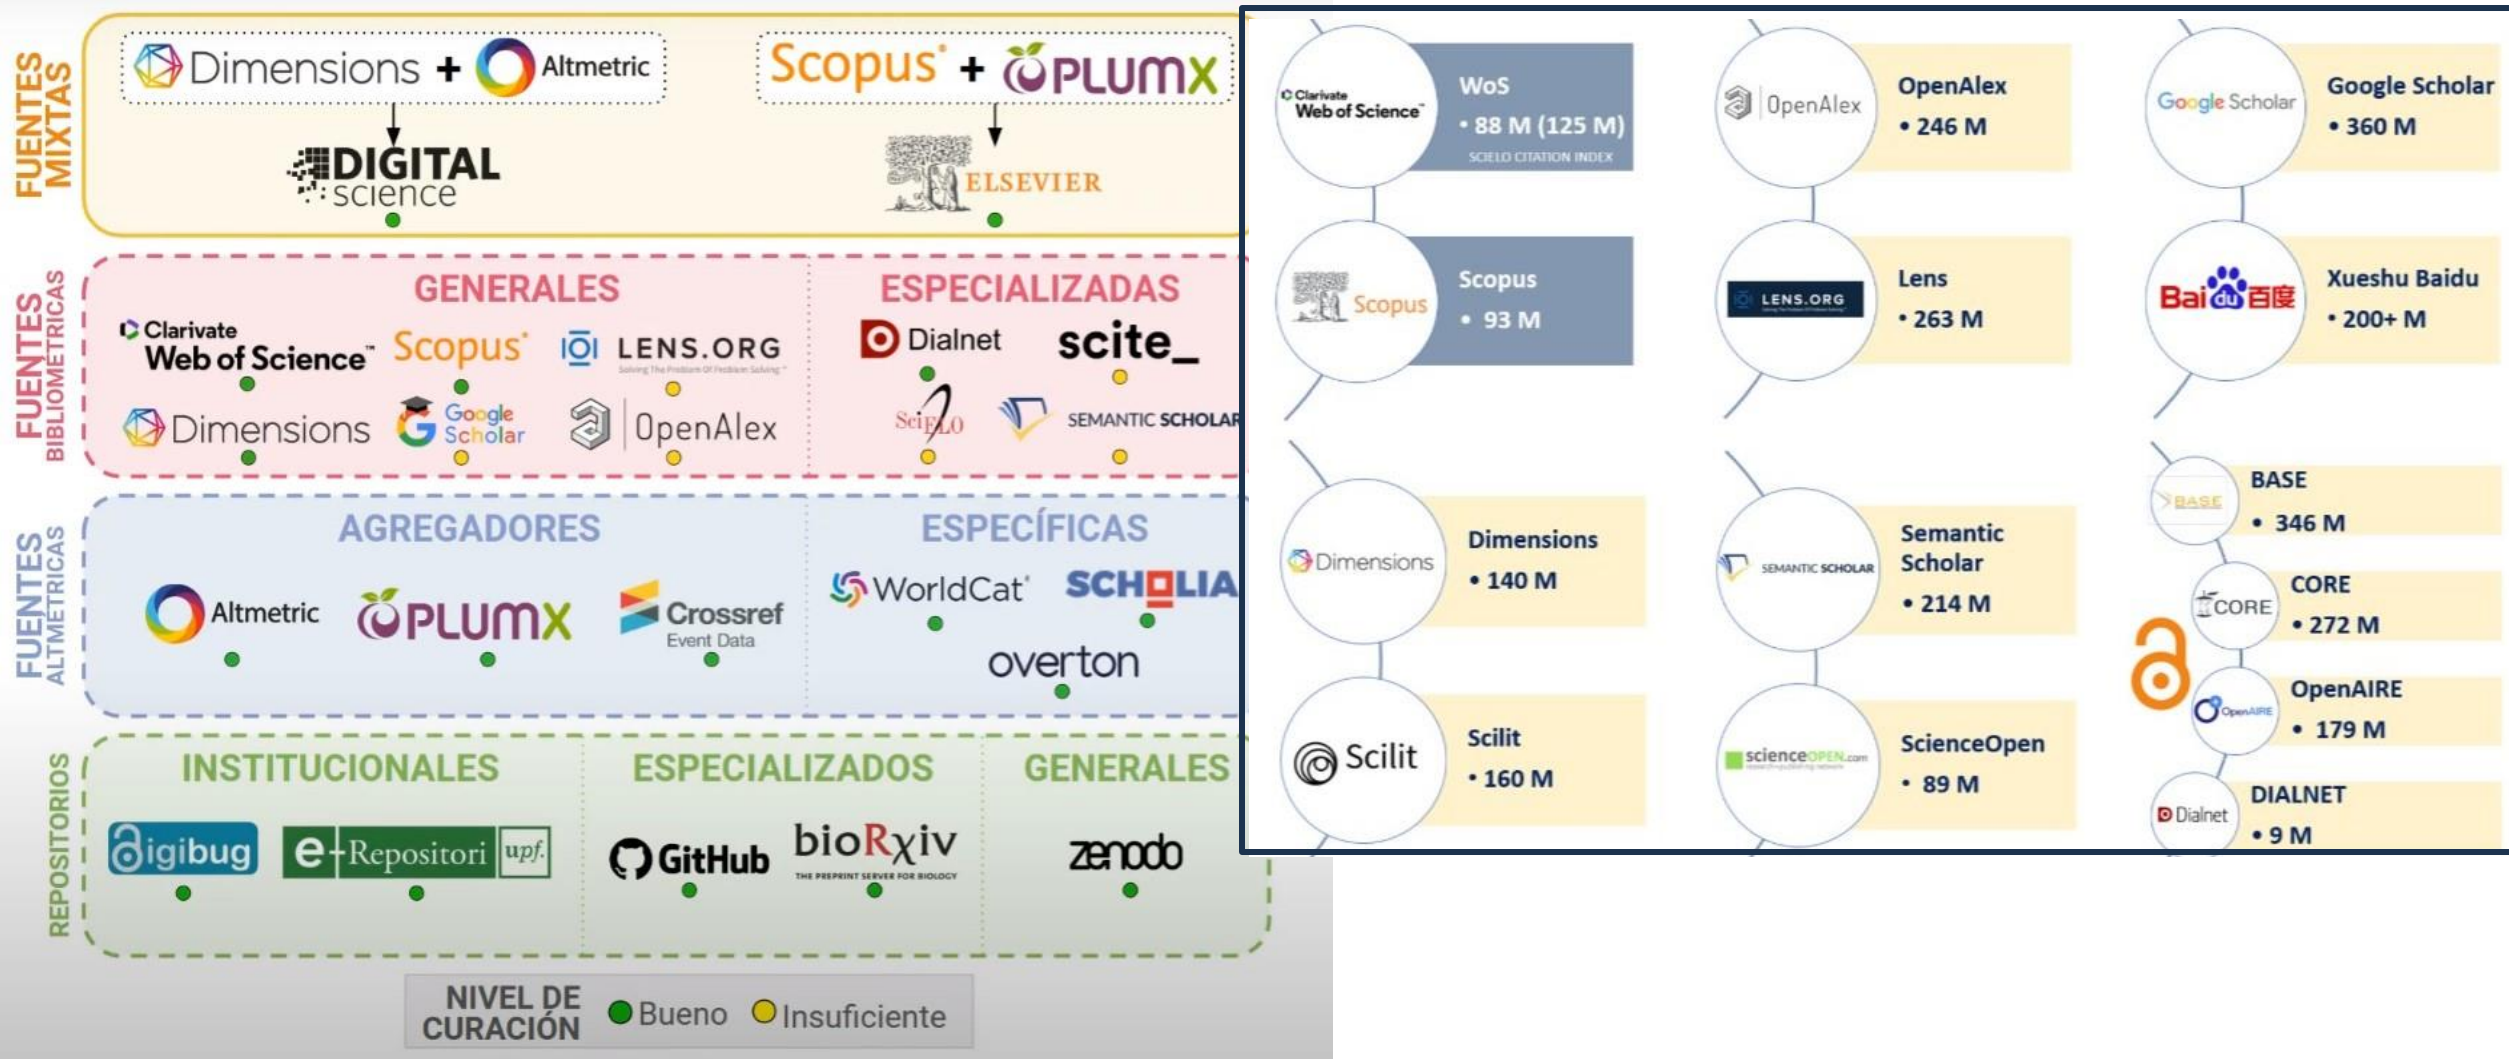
FUENTES MIXTAS

Dimensions + Altmetric

DIGITAL science

Scopus + PLUMX

ELSEVIER

FUENTES BIBLIOMETRICAS

GENERALES

Clarivate Web of Science

Scopus

LENS.ORG

Dimensions

Google Scholar

OpenAlex

ESPECIALIZADAS

Dialnet

scite_

SciELO

SEMANTIC SCHOLAR

FUENTES ALTMETRICAS

AGREGADORES

Altmetric

PLUMX

Crossref Event Data

ESPECÍFICAS

WorldCat

SCHOLIA

overton

REPOSITORIOS

INSTITUCIONALES

digibug

e-Repositori upf.

ESPECIALIZADOS

GitHub

bioRxiv THE PREPRINT SERVER FOR BIOLOGY

GENERALES

zenodo

NIVEL DE CURACIÓN Bueno Insuficiente

Clarivate Web of Science

WoS
• 88 M (125 M)
SCIELO CITATION INDEX

OpenAlex

OpenAlex
• 246 M

Google Scholar

Google Scholar
• 360 M

Scopus

Scopus
• 93 M

LENS.ORG

Lens
• 263 M

Baidu 百度

Xueshu Baidu
• 200+ M

Dimensions

Dimensions
• 140 M

SEMANTIC SCHOLAR

Semantic Scholar
• 214 M

BASE

BASE
• 346 M

CORE

CORE
• 272 M

OpenAIRE

OpenAIRE
• 179 M

Scilit

Scilit
• 160 M

scienceOPEN.com

ScienceOpen
• 89 M

Dialnet

DIALNET
• 9 M